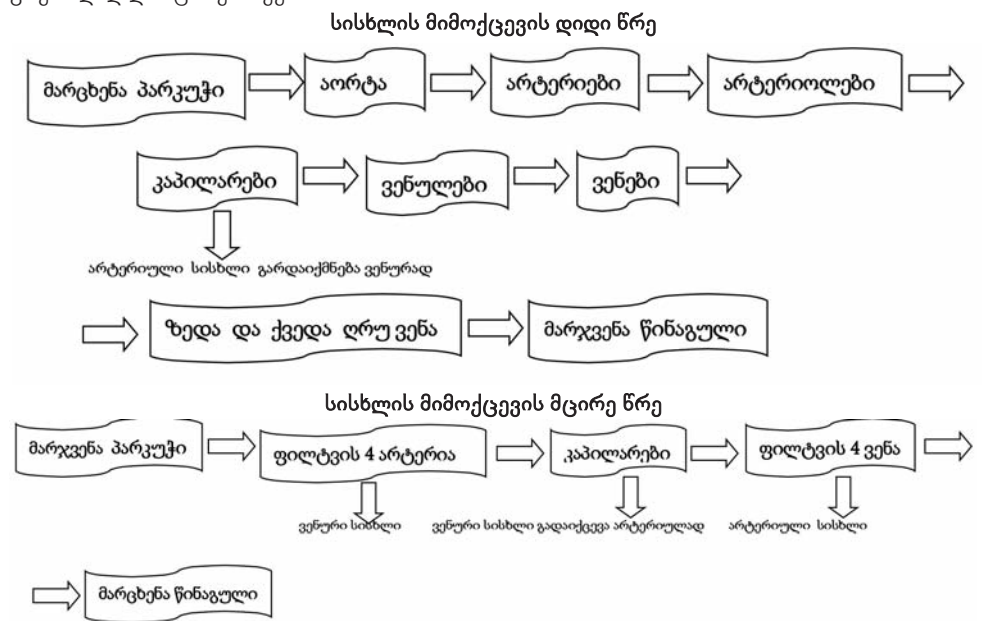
სისხლის მიმოქცევის დიდი წრე

მარცხენა პარკუჭი

აორტა

არტერიები

არტერიოლები

კაპილარები

ვენულები

ვენები

არტერიული სისხლი გარდაიქმნება ვენურად

ზედა და ქვედა ღრუ ვენა

მარჯვენა წინაგული

სისხლის მიმოქცევის მცირე წრე

მარჯვენა პარკუჭი

ფილტვის 4 არტერია

კაპილარები

ფილტვის 4 ვენა

ვენური სისხლი

ვენური სისხლი გადაიქცევა არტერიულად

არტერიული სისხლი

მარცხენა წინაგული